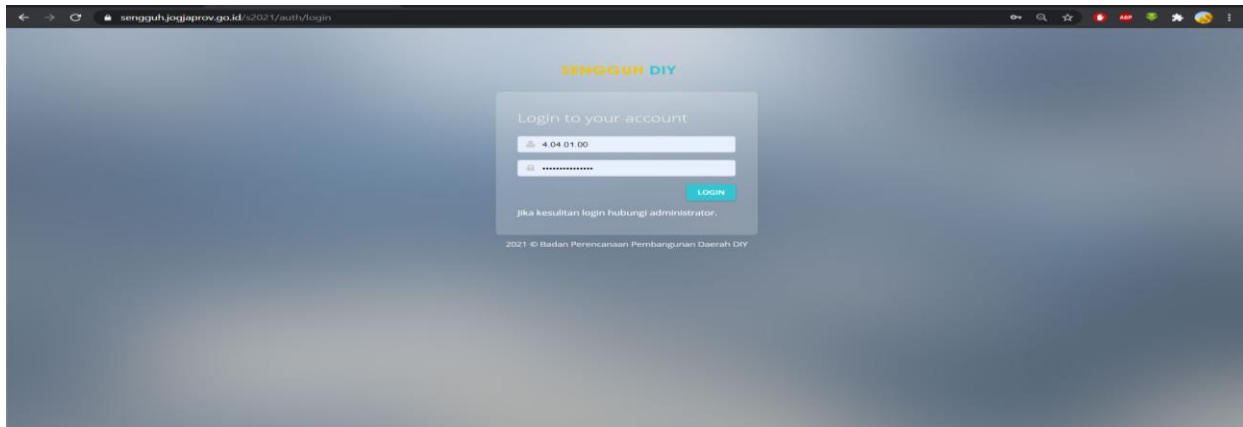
sengguh.jogjaprov.go.id/s2021/auth/login

ABP

SENGGUH DIY

Login to your account

4.04.01.00

•••••••••••••••

LOGIN

Jika kesulitan login hubungi administrator.

2021 © Badan Perencanaan Pembangunan Daerah DIY